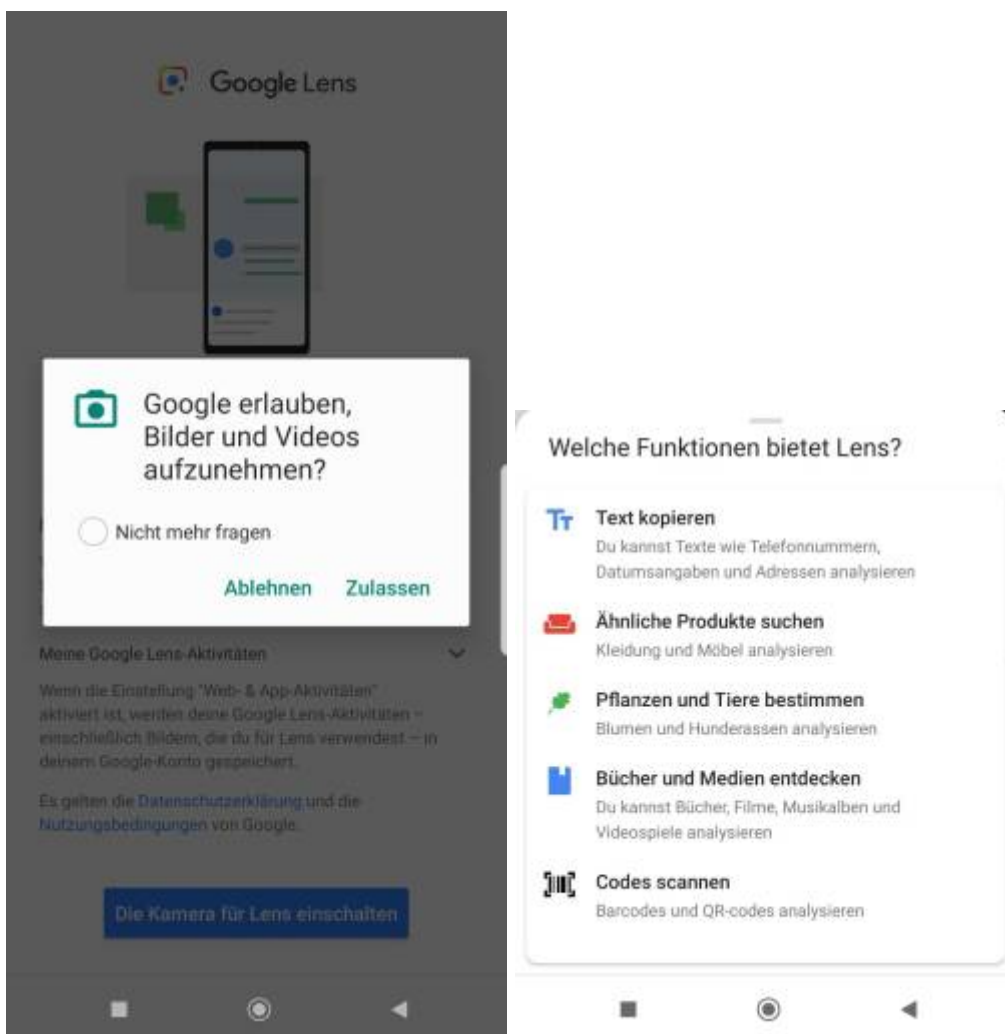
Google Lens

Google erlauben, Bilder und Videos aufzunehmen?

Nicht mehr fragen

Ablehnen Zulassen

Meine Google Lens-Aktivitäten

Wenn die Einstellung "Web- & App-Aktivitäten" aktiviert ist, werden deine Google Lens-Aktivitäten – einschließlich Bildern, die du für Lens verwendest – in deinem Google-Konto gespeichert.

Es gelten die Datenschutzerklärung und die Nutzungsbedingungen von Google.

Die Kamera für Lens einschalten

Welche Funktionen bietet Lens?

Text kopieren
Du kannst Texte wie Telefonnummern, Datumsangaben und Adressen analysieren

Ähnliche Produkte suchen
Kleidung und Möbel analysieren

Pflanzen und Tiere bestimmen
Blumen und Hunderassen analysieren

Bücher und Medien entdecken
Du kannst Bücher, Filme, Musikalben und Videospiele analysieren

Codes scannen
Barcodes und QR-codes analysieren